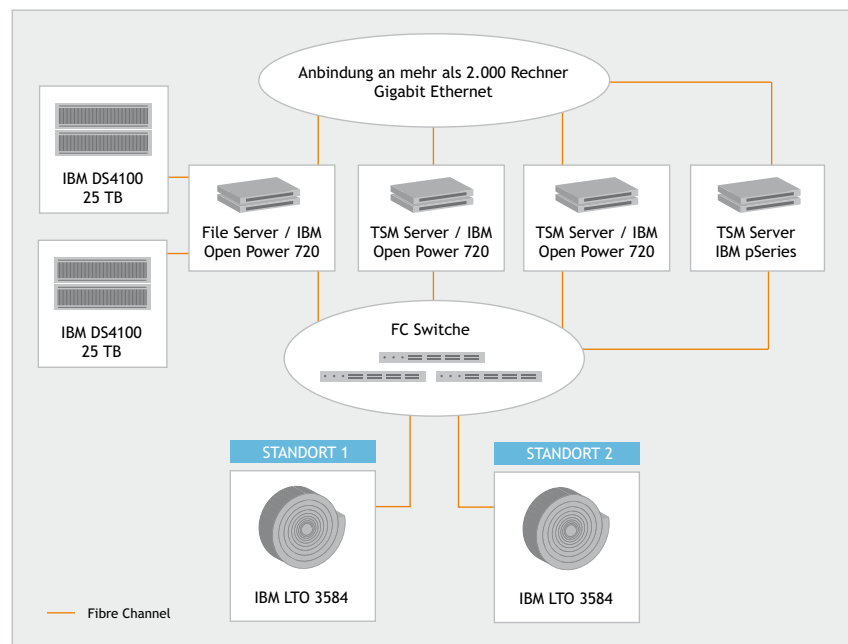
Anbindung an mehr als 2.000 Rechner
Gigabit Ethernet

IBM DS4100
25 TB

IBM DS4100
25 TB

File Server / IBM
Open Power 720

TSM Server / IBM
Open Power 720

TSM Server / IBM
Open Power 720

TSM Server
IBM pSeries

FC Switche

STANDORT 1

IBM LTO 3584

STANDORT 2

IBM LTO 3584

Fibre Channel